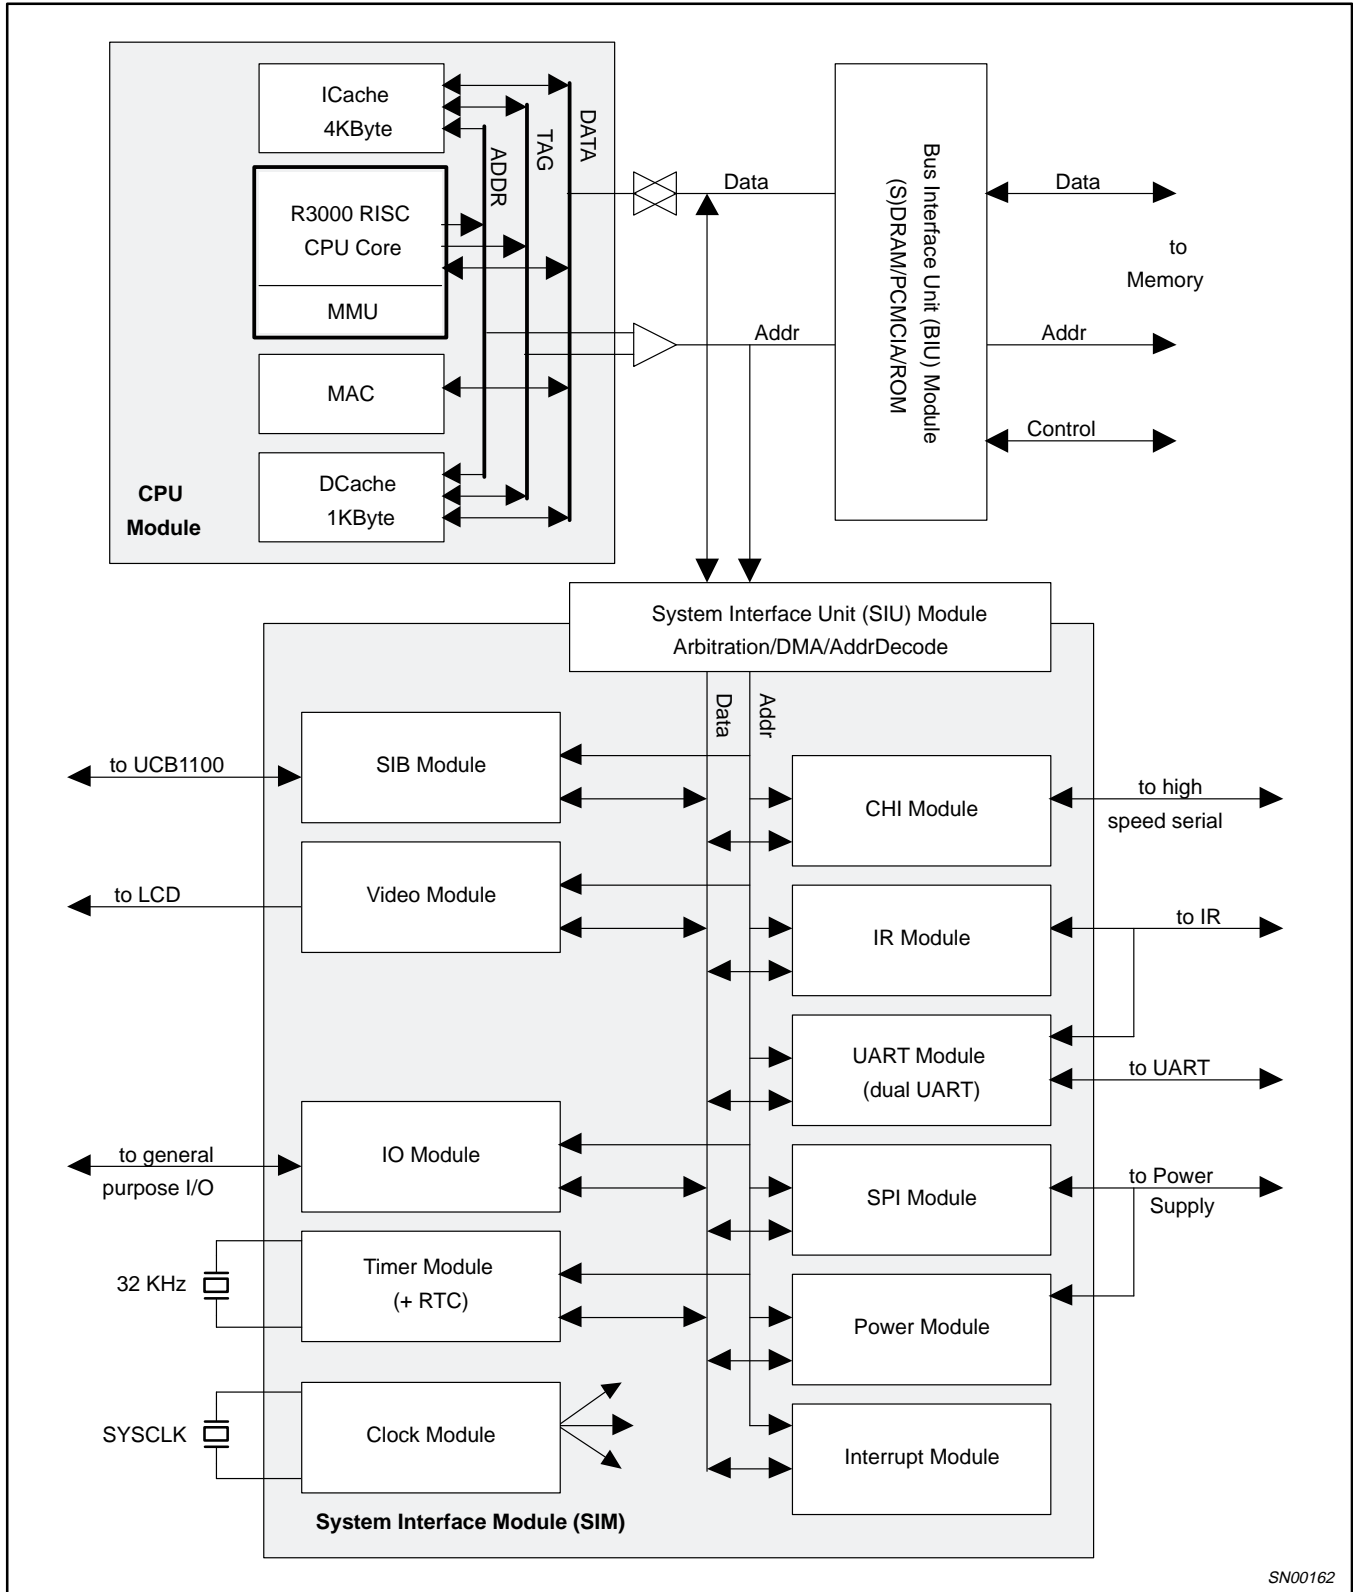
ICache
4KByte

R3000 RISC
CPU Core

MMU

MAC

DCache
1KByte

CPU
Module

ADDR
TAG
DATA

Data

Addr

Bus Interface Unit (BIU) Module
(S)DRAM/PCMCIA/ROM

Data

to
Memory

Addr

Control

System Interface Unit (SIU) Module
Arbitration/DMA/AddrDecode

Data
Addr

to UCB1100

SIB Module

CHI Module

to high
speed serial

to LCD

Video Module

IR Module

to IR

UART Module
(dual UART)

to UART

to general
purpose I/O

IO Module

SPI Module

to Power
Supply

32 KHz

Timer Module
(+ RTC)

Power Module

SYSCLK

Clock Module

Interrupt Module

System Interface Module (SIM)

SN00162